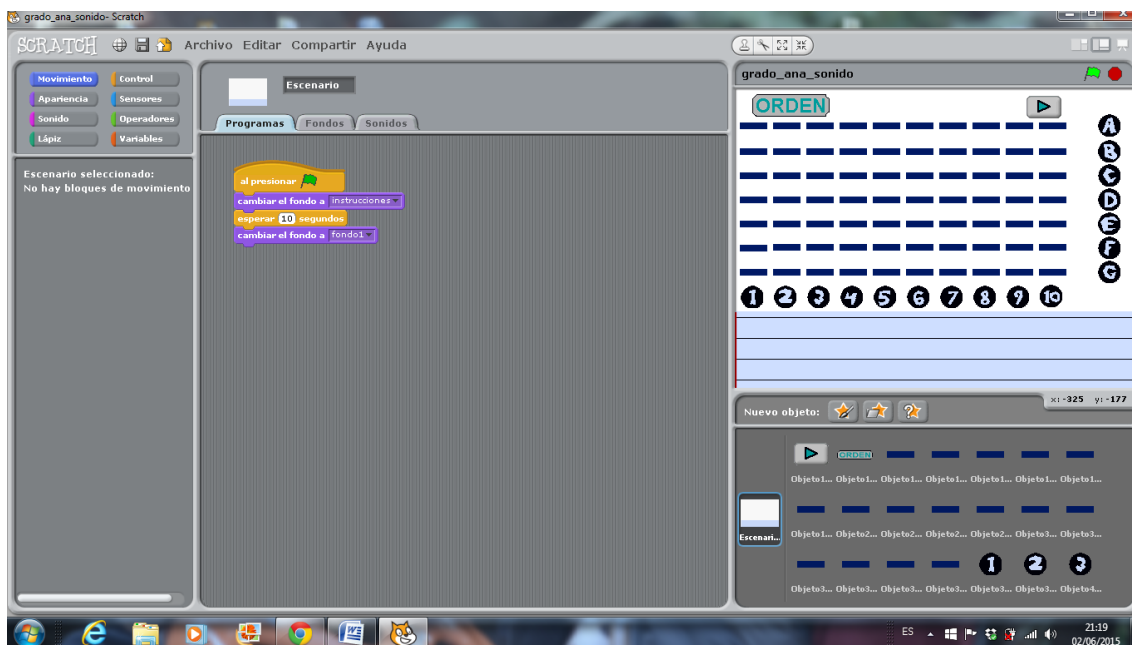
grado_ana_sonido- Scratch

SCRATCH Archivo Editar Compartir Ayuda

Movimiento
Control
Apariencia
Sensores
Sonido
Operadores
Lápiz
Variables

Escenario seleccionado:
No hay bloques de movimiento

Escenario

Programas Fondos Sonidos

al presionar
cambiar el fondo a instrucciones
esperar 10 segundos
cambiar el fondo a fondo1

grado_ana_sonido

ORDEN

A
B
C
D
E
F
G

1 2 3 4 5 6 7 8 9 10

x: -325 y: -177

Nuevo objeto:

ORDEN

Objeto1... Objeto1... Objeto1... Objeto1... Objeto1... Objeto1... Objeto1...

Escenari...

Objeto1... Objeto2... Objeto2... Objeto2... Objeto2... Objeto3... Objeto3...

1 2 3

Objeto3... Objeto3... Objeto3... Objeto3... Objeto3... Objeto3... Objeto4...

ES 21:19 02/06/2015